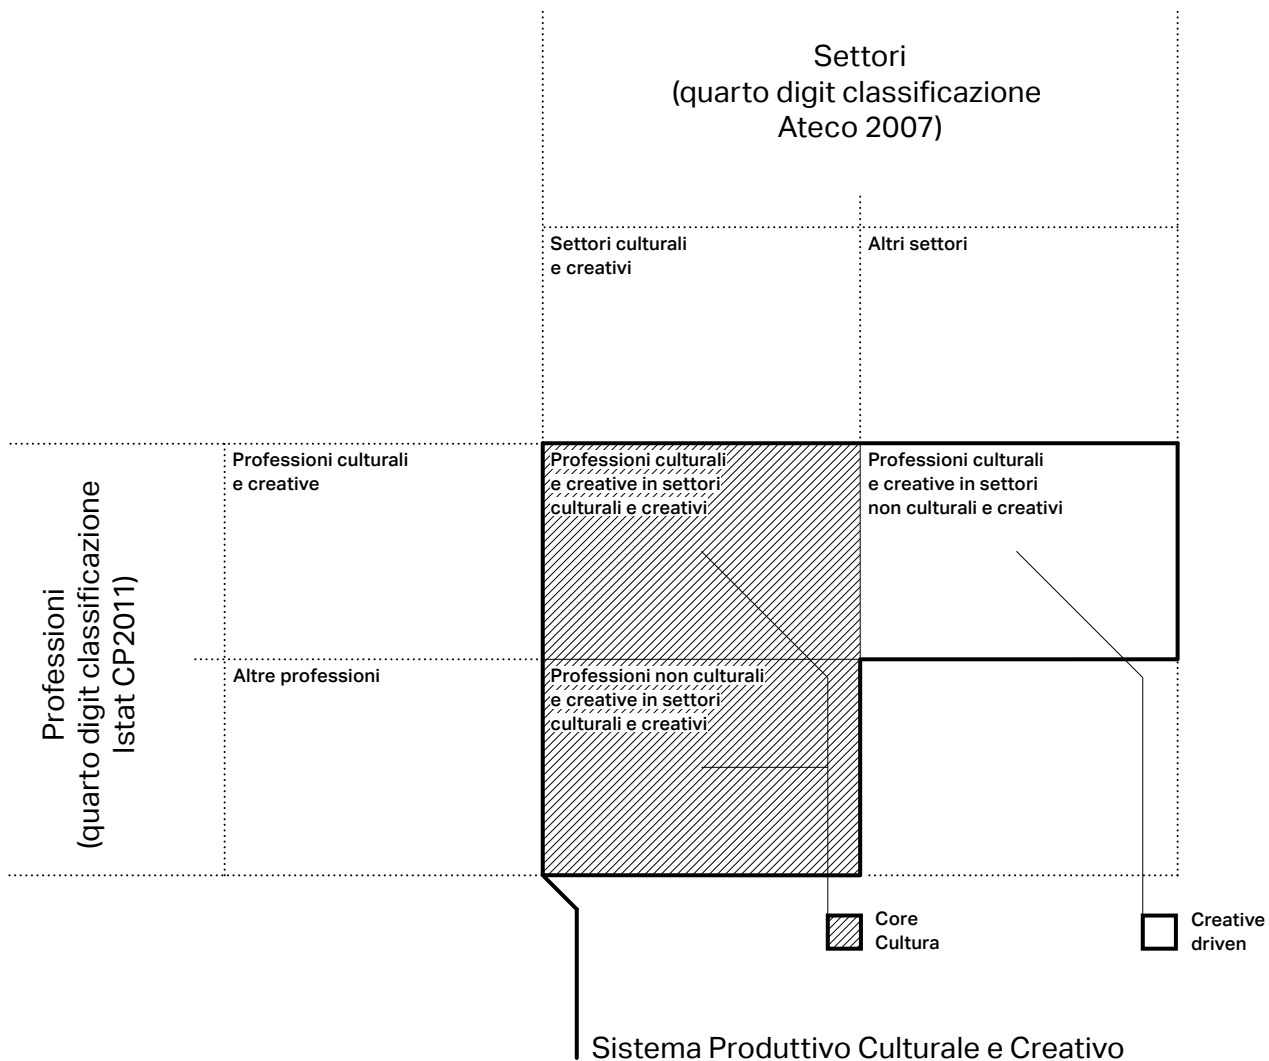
Settori
(quarto digit classificazione
Ateco 2007)

Settori culturali e creativi

Altri settori

Professioni
(quarto digit classificazione
Istat CP2011)

Professioni culturali e creative

Professioni culturali e creative in settori culturali e creativi

Professioni culturali e creative in settori non culturali e creativi

Altre professioni

Professioni non culturali e creative in settori culturali e creativi

Core Cultura

Creative driven

Sistema Produttivo Culturale e Creativo